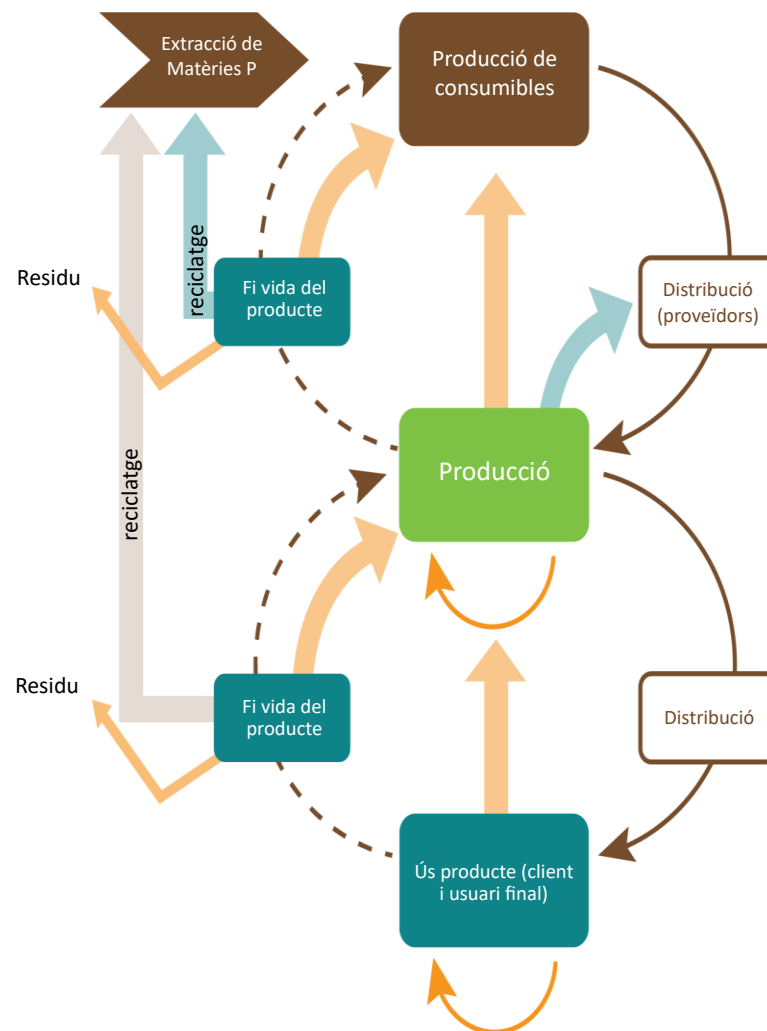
Extracció de Matèries P

Producció de consumibles

reciclatge

Residu

Fi vida del producte

Distribució (proveïdors)

reciclatge

Producció

Residu

Fi vida del producte

Distribució

Ús producte (client i usuari final)